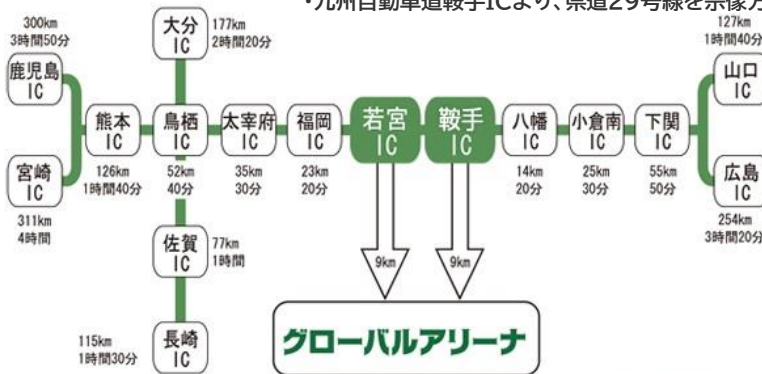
・九州自動車道鞍手ICより、県道29号線を宗像方

300km
3時間50分

鹿児島
IC

宮崎
IC

311km
4時間

熊本
IC

126km
1時間40分

大分
IC

177km
2時間20分

鳥栖
IC

52km
40分

佐賀
IC

77km
1時間

長崎
IC

115km
1時間30分

太宰府
IC

35km
30分

福岡
IC

23km
20分

若宮
IC

鞍手
IC

9km

9km

グローバルアリーナ

八幡
IC

14km
20分

小倉南
IC

25km
30分

下関
IC

55km
50分

127km
1時間40分

山口
IC

広島
IC

254km
3時間20分